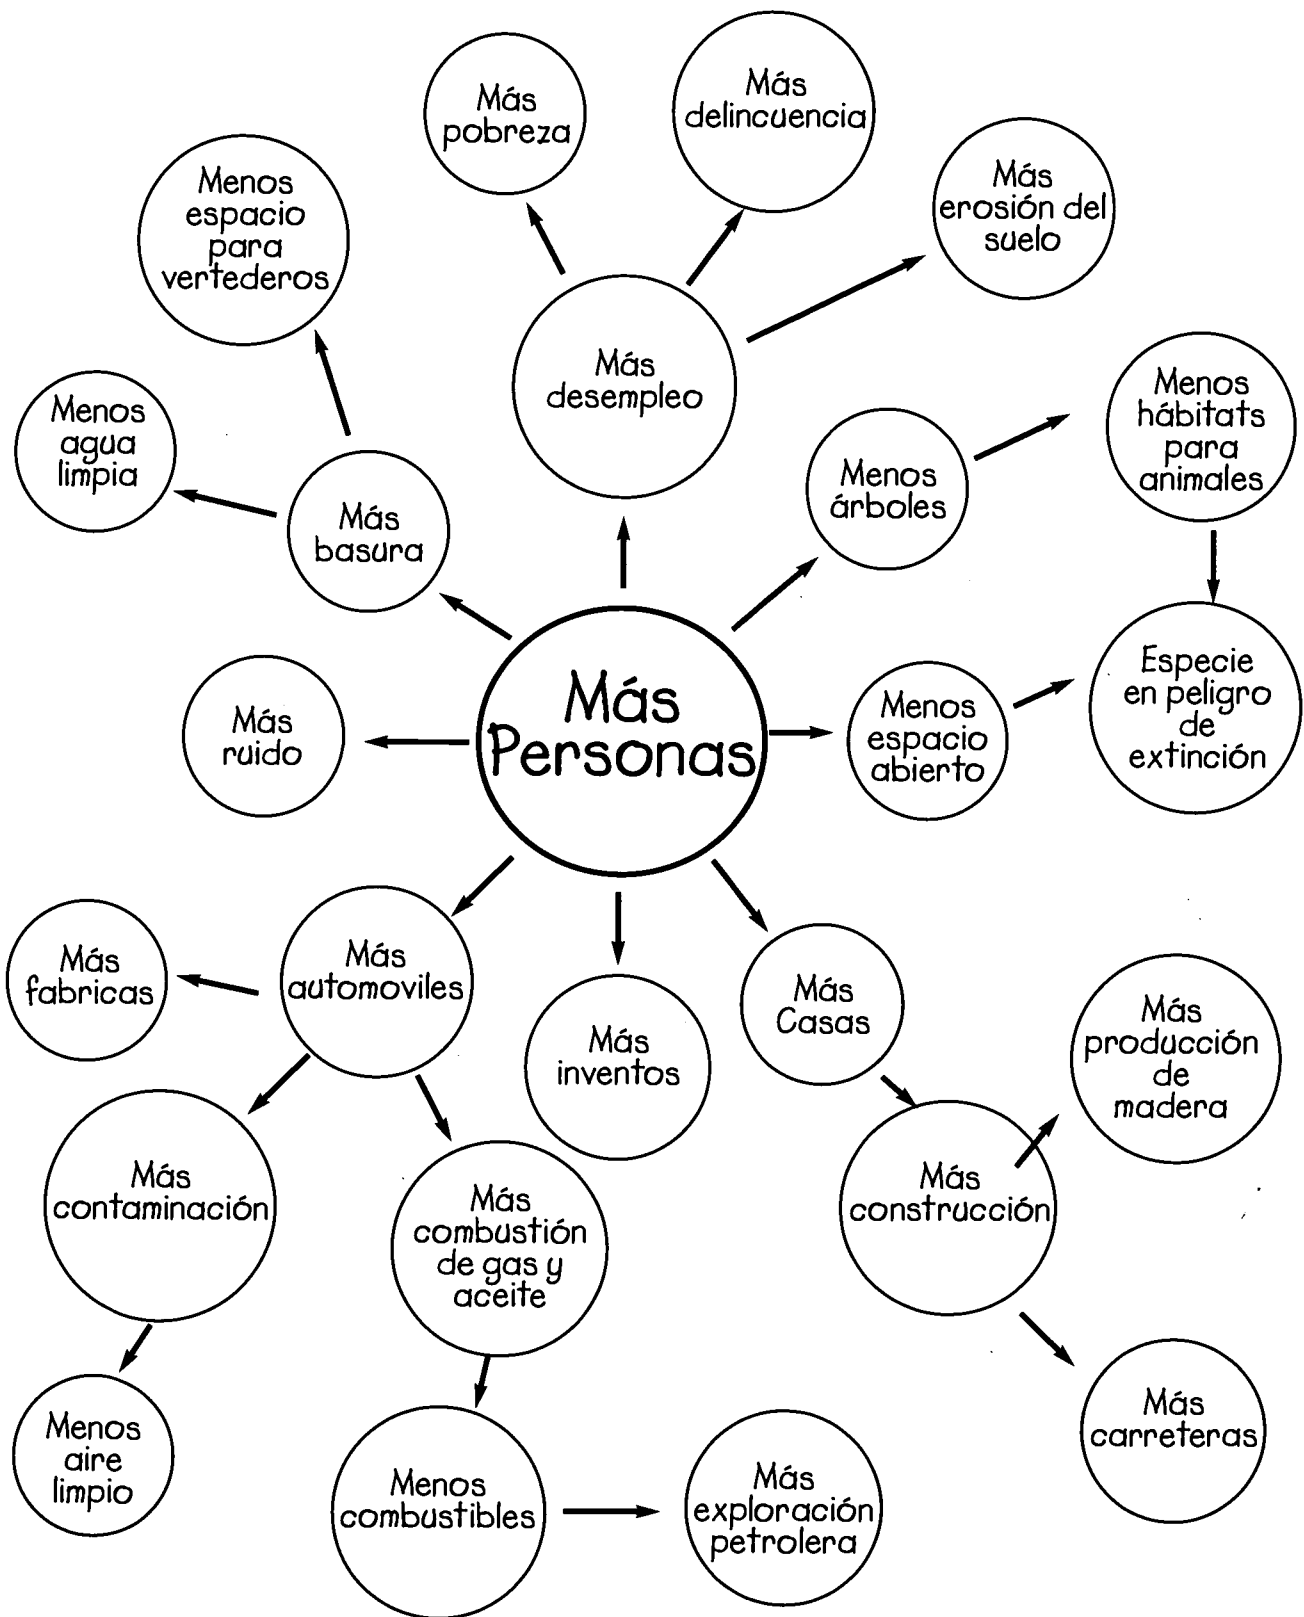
Más pobreza

Más delincuencia

Menos espacio para vertederos

Más erosión del suelo

Más desempleo

Menos agua limpia

Menos hábitats para animales

Más basura

Menos árboles

Especie en peligro de extinción

Más ruido

Más Personas

Menos espacio abierto

Más fabricas

Más automoviles

Más Casas

Más inventos

Más producción de madera

Más contaminación

Más combustión de gas y aceite

Más construcción

Menos aire limpio

Más carreteras

Menos combustibles

Más exploración petrolera